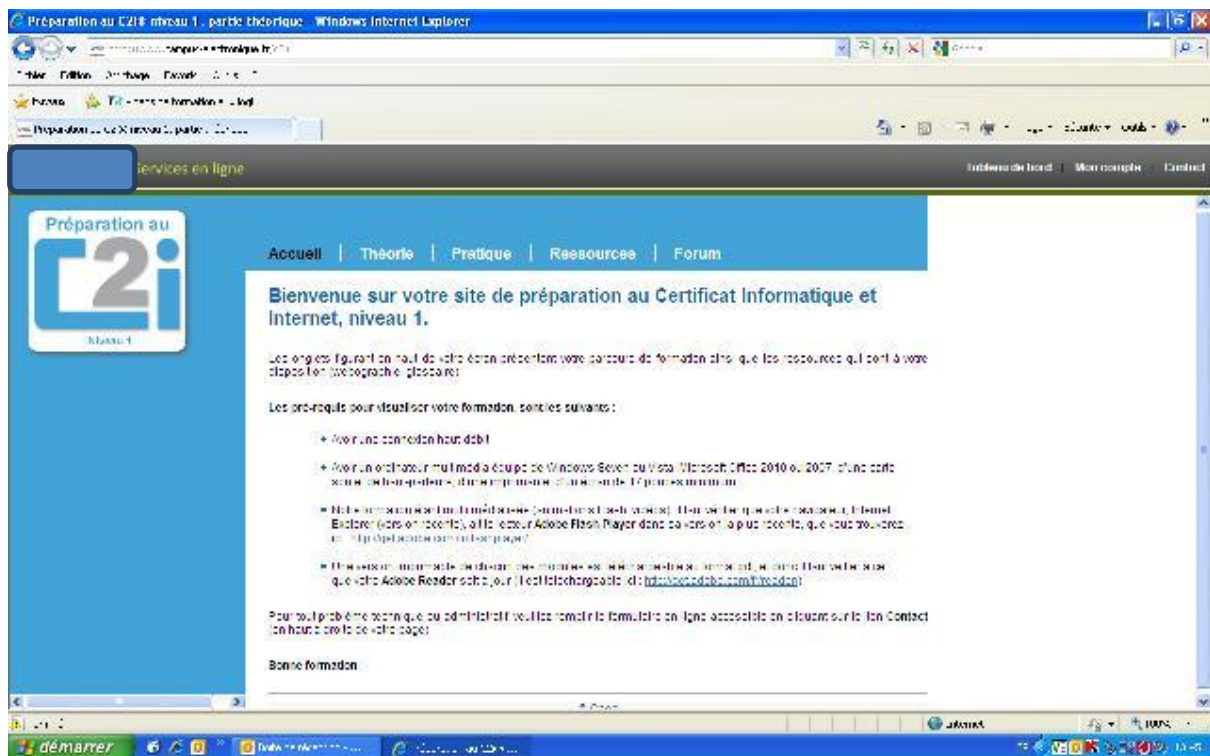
Préparation au C2i® niveau 1 : partie théorique - Windows Internet Explorer

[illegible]

Fichier Edition Affichage Favoris Outils ?

Favoris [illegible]

Préparation au C2i niveau 1 : partie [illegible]

Services en ligne

Tableau de bord | Mon compte | Contact

Préparation au

C2i

Niveau 1

Accueil | Théorie | Pratique | Ressources | Forum

Bienvenue sur votre site de préparation au Certificat Informatique et Internet, niveau 1.

Les onglets figurant en haut de votre écran présentent votre parcours de formation ainsi que les ressources qui sont à votre disposition (webographie, glossaire).

Les pré-requis pour visualiser votre formation, sont les suivants :

+ Avoir une connexion haut débit

+ Avoir un ordinateur multimédia équipé de Windows Seven ou Vista, Microsoft Office 2010 ou 2007, d'une carte son et de haut-parleurs, d'une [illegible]

+ Notre formation étant multimédiatisée ([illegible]), il convient de vérifier que votre navigateur, Internet Explorer (version récente), ait le lecteur Adobe Flash Player dans sa version la plus récente, que vous trouverez ici : http://get.adobe.com/fr/flashplayer/

+ Une version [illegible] que votre Adobe Reader soit à jour (il est téléchargeable ici : http://get.adobe.com/fr/reader/)

Pour tout problème technique ou administratif veuillez remplir le formulaire en ligne accessible en cliquant sur le lien Contact (en haut à droite de votre page).

Bonne formation.

Internet

100%

démarrer